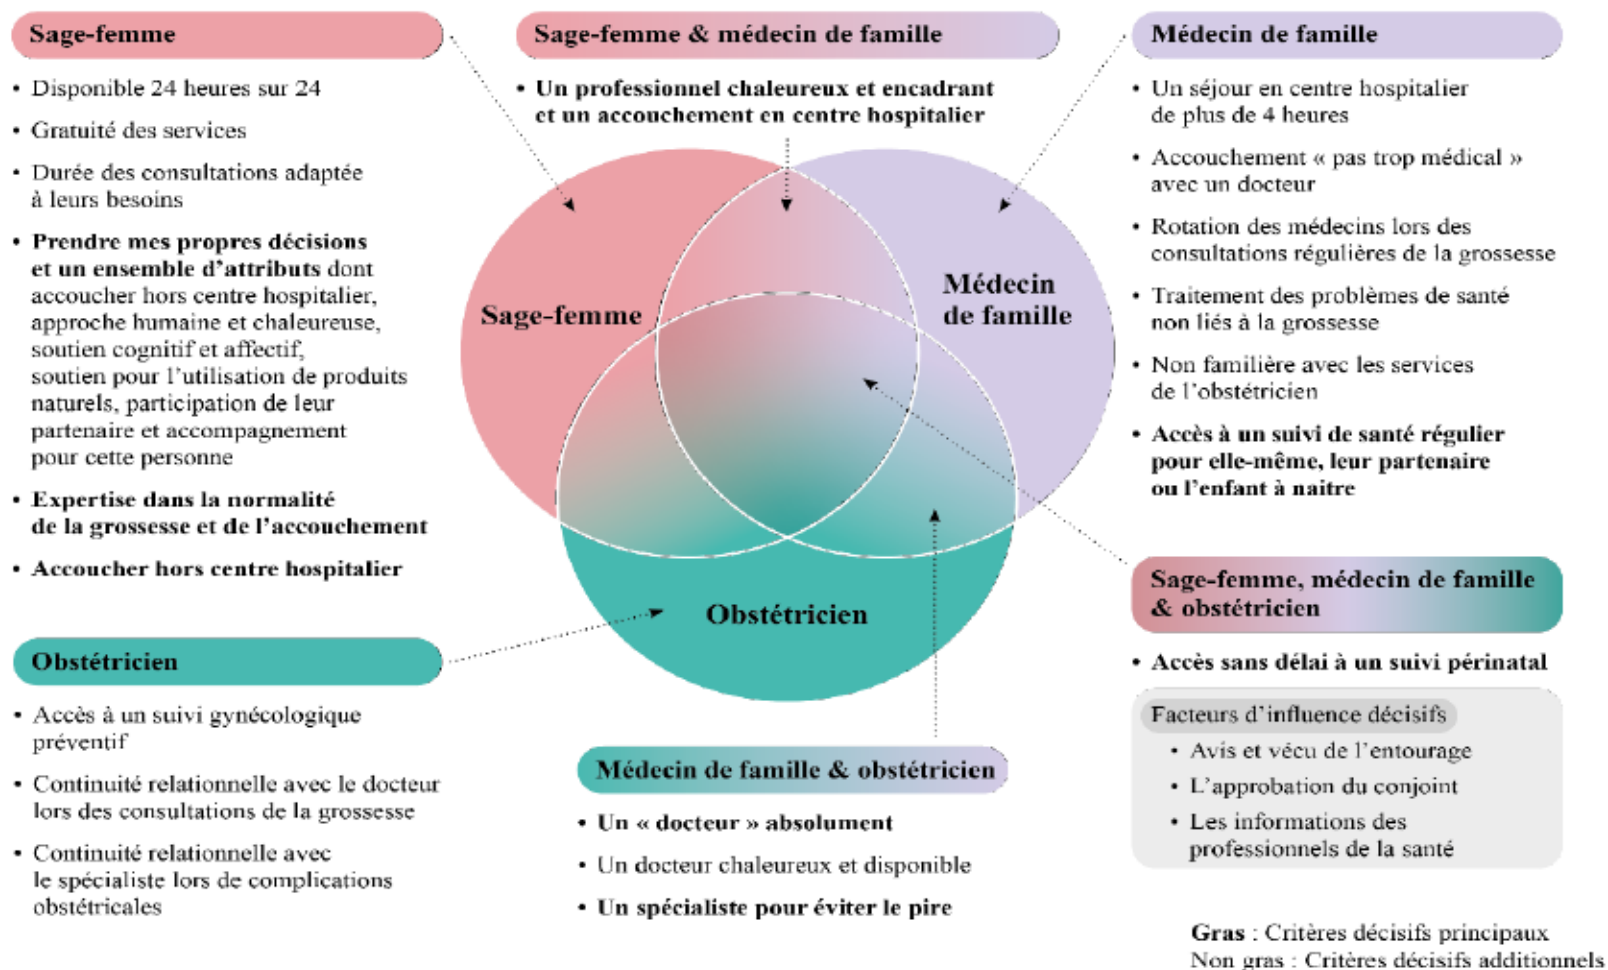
Sage-femme

• Disponible 24 heures sur 24
• Gratuité des services
• Durée des consultations adaptée à leurs besoins
• Prendre mes propres décisions et un ensemble d'attributs dont accoucher hors centre hospitalier, approche humaine et chaleureuse, soutien cognitif et affectif, soutien pour l'utilisation de produits naturels, participation de leur partenaire et accompagnement pour cette personne
• Expertise dans la normalité de la grossesse et de l'accouchement
• Accoucher hors centre hospitalier

Sage-femme & médecin de famille

• Un professionnel chaleureux et encadrant et un accouchement en centre hospitalier

Médecin de famille

• Un séjour en centre hospitalier de plus de 4 heures
• Accouchement « pas trop médical » avec un docteur
• Rotation des médecins lors des consultations régulières de la grossesse
• Traitement des problèmes de santé non liés à la grossesse
• Non familière avec les services de l'obstétricien
• Accès à un suivi de santé régulier pour elle-même, leur partenaire ou l'enfant à naitre

Sage-femme

Médecin de famille

Obstétricien

Sage-femme, médecin de famille & obstétricien

• Accès sans délai à un suivi périnatal

Facteurs d'influence décisifs
• Avis et vécu de l'entourage
• L'approbation du conjoint
• Les informations des professionnels de la santé

Obstétricien

• Accès à un suivi gynécologique préventif
• Continuité relationnelle avec le docteur lors des consultations de la grossesse
• Continuité relationnelle avec le spécialiste lors de complications obstétricales

Médecin de famille & obstétricien

• Un « docteur » absolument
• Un docteur chaleureux et disponible
• Un spécialiste pour éviter le pire

Gras : Critères décisifs principaux
Non gras : Critères décisifs additionnels